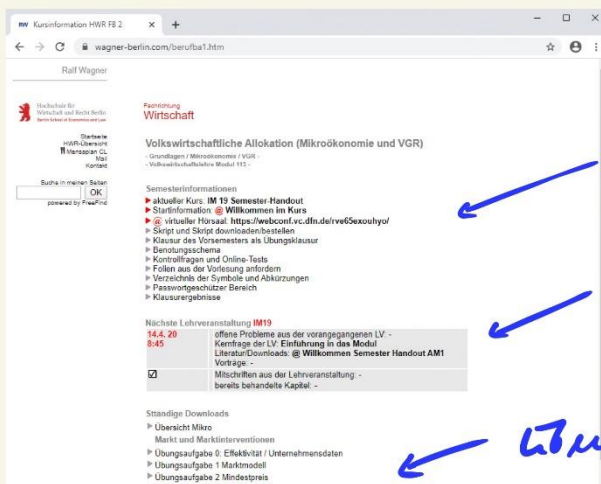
Kursinformation HWR FB 2

wagner-berlin.com/berufba1.htm

Ralf Wagner

Hochschule für Wirtschaft und Recht Berlin
Berlin School of Economics and Law

Startseite
HWR-Übersicht
Mensaplan CL
Mail
Kontakt

Suche in meinen Seiten
OK
powered by FreeFind

Fachrichtung
Wirtschaft

Volkswirtschaftliche Allokation (Mikroökonomie und VGR)

- Grundlagen / Mikroökonomie / VGR -
- Volkswirtschaftslehre Modul 113 -

Semesterinformationen

aktueller Kurs: IM 19 Semester-Handout
Startinformation @ Willkommen im Kurs
@ virtueller Hörsaal: https://webconf.vc.dfn.de/rve65exouhyo/
Skript und Skript downloaden/bestellen
Klausur des Vorsemesters als Übungsklausur
Benotungsschema
Kontrollfragen und Online-Tests
Folien aus der Vorlesung anfordern
Verzeichnis der Symbole und Abkürzungen
Passwortgeschützer Bereich
Klausurergebnisse

Nächste Lehrveranstaltung IM19

| 14.4. 20 8:45 | offene Probleme aus der vorangegangenen LV: - Kernfrage der LV: Einführung in das Modul Literatur/Downloads: @ Willkommen Semester Handout AM1 Vorträge: - |
|---|---|
| ☑ | Mitschriften aus der Lehrveranstaltung: - bereits behandelte Kapitel: - |

Ständige Downloads

Übersicht Mikro
Markt und Marktinterventionen
Übungsaufgabe 0: Effektivität / Unternehmensdaten
Übungsaufgabe 1 Marktmodell
Übungsaufgabe 2 Mindestpreis

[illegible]